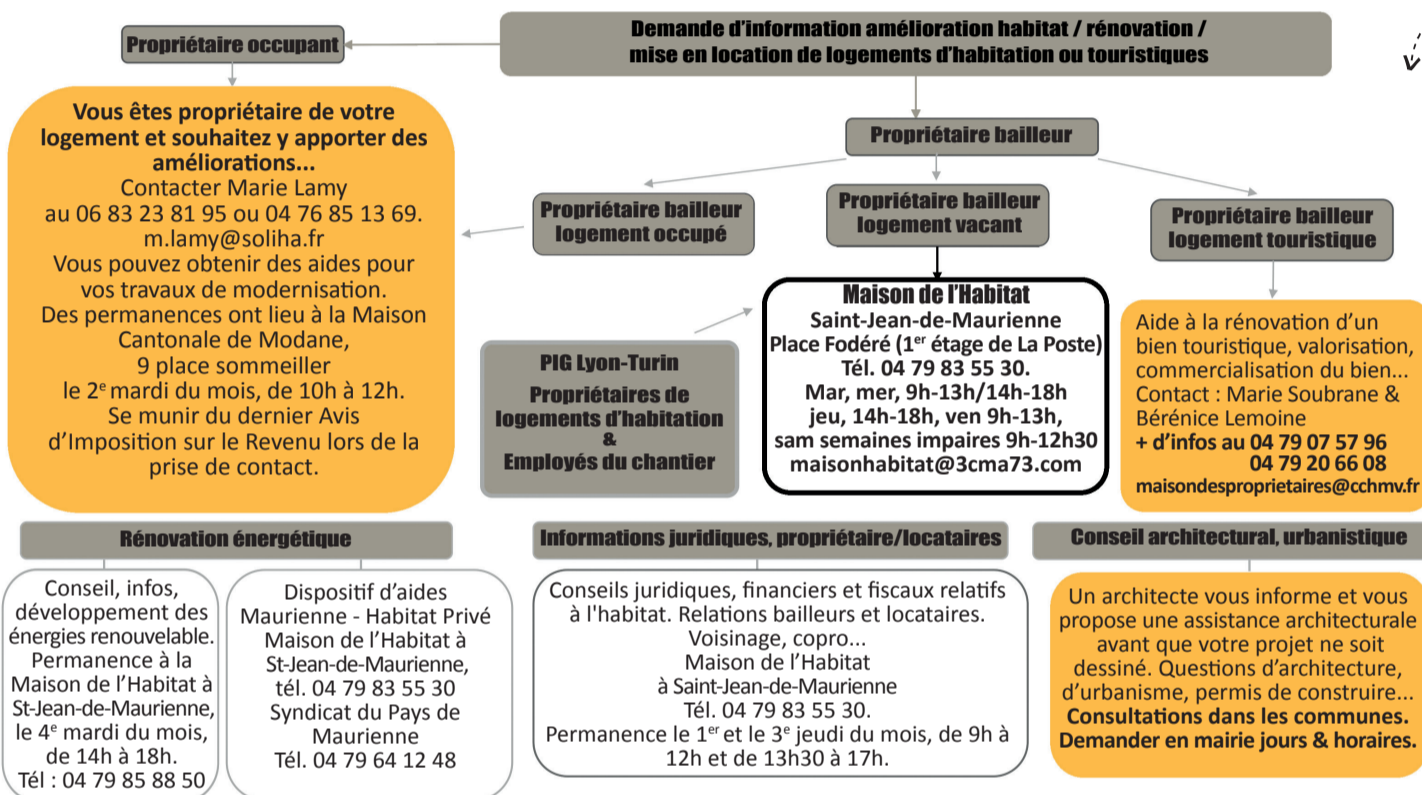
Demande d'information amélioration habitat / rénovation / mise en location de logements d'habitation ou touristiques

Propriétaire occupant

Vous êtes propriétaire de votre logement et souhaitez y apporter des améliorations...
Contacter Marie Lamy
au 06 83 23 81 95 ou 04 76 85 13 69.
m.lamy@soliha.fr
Vous pouvez obtenir des aides pour vos travaux de modernisation.
Des permanences ont lieu à la Maison Cantonale de Modane,
9 place sommeiller
le 2$^{e}$ mardi du mois, de 10h à 12h.
Se munir du dernier Avis d'Imposition sur le Revenu lors de la prise de contact.

Propriétaire bailleur

Propriétaire bailleur logement occupé

Propriétaire bailleur logement vacant

Propriétaire bailleur logement touristique

Maison de l'Habitat
Saint-Jean-de-Maurienne
Place Fodéré (1$^{er}$ étage de La Poste)
Tél. 04 79 83 55 30.
Mar, mer, 9h-13h/14h-18h
jeu, 14h-18h, ven 9h-13h,
sam semaines impaires 9h-12h30
maisonhabitat@3cma73.com

PIG Lyon-Turin
Propriétaires de logements d'habitation
&
Employés du chantier

Aide à la rénovation d'un bien touristique, valorisation, commercialisation du bien...
Contact : Marie Soubrane & Bérénice Lemoine
+ d'infos au 04 79 07 57 96
04 79 20 66 08
maisondesproprietaires@cchmv.fr

Rénovation énergétique

Conseil, infos, développement des énergies renouvelable.
Permanence à la Maison de l'Habitat à St-Jean-de-Maurienne, le 4$^{e}$ mardi du mois, de 14h à 18h.
Tél : 04 79 85 88 50

Dispositif d'aides Maurienne - Habitat Privé
Maison de l'Habitat à St-Jean-de-Maurienne, tél. 04 79 83 55 30
Syndicat du Pays de Maurienne
Tél. 04 79 64 12 48

Informations juridiques, propriétaire/locataires

Conseils juridiques, financiers et fiscaux relatifs à l'habitat. Relations bailleurs et locataires.
Voisinage, copro...
Maison de l'Habitat
à Saint-Jean-de-Maurienne
Tél. 04 79 83 55 30.
Permanence le 1$^{er}$ et le 3$^{e}$ jeudi du mois, de 9h à 12h et de 13h30 à 17h.

Conseil architectural, urbanistique

Un architecte vous informe et vous propose une assistance architecturale avant que votre projet ne soit dessiné. Questions d'architecture, d'urbanisme, permis de construire...
Consultations dans les communes.
Demander en mairie jours & horaires.